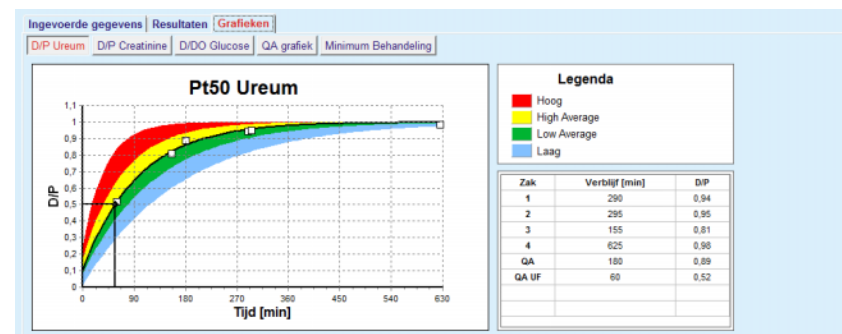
Ingevoerde gegevens | Resultaten | Grafieken

D/P Ureum | D/P Creatinine | D/DO Glucose | QA grafiek | Minimum Behandeling

Pt50 Ureum

D/P

1,1
1
0,9
0,8
0,7
0,6
0,5
0,4
0,3
0,2
0,1
0

0 90 180 270 360 450 540 630

Tijd [min]

Legenda

Hoog
High Average
Low Average
Laag

| Zak | Verblijf [min] | D/P |
|---|---|---|
| 1 | 290 | 0,94 |
| 2 | 295 | 0,95 |
| 3 | 155 | 0,81 |
| 4 | 625 | 0,98 |
| QA | 180 | 0,89 |
| QA UF | 60 | 0,52 |